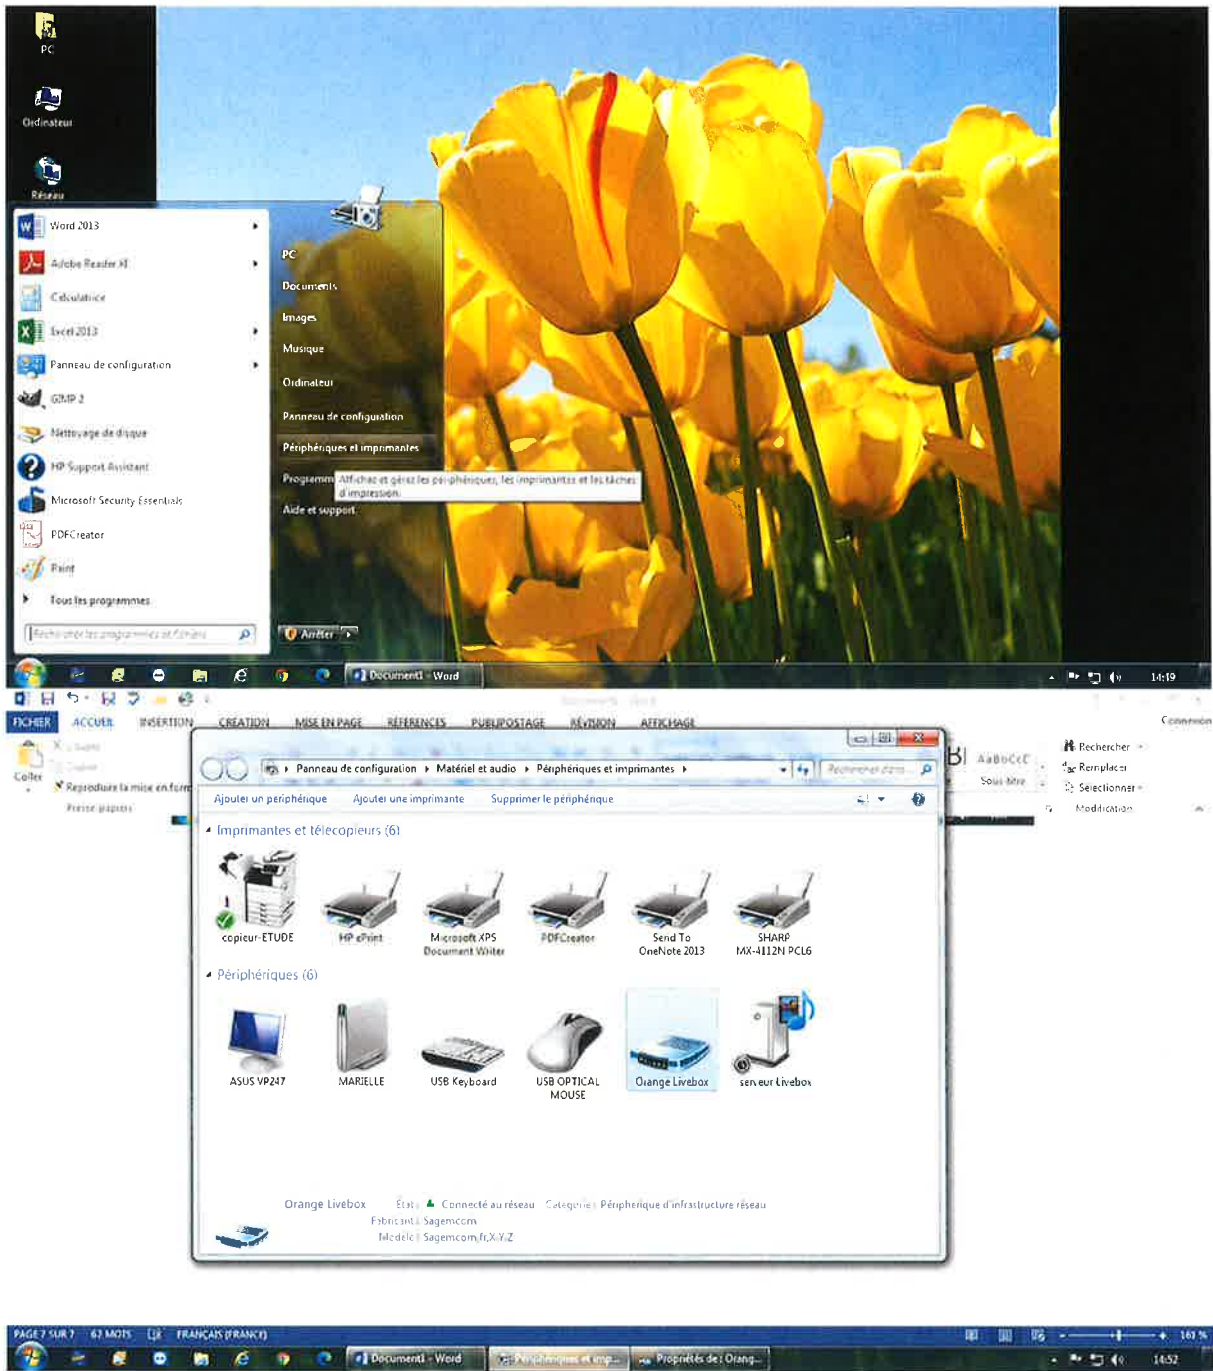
PC
Ordinateur
Réseau

Word 2013
Adobe Reader XI
Calculatrice
Excel 2013
Panneau de configuration
GIMP 2
Nettoyage de disque
HP Support Assistant
Microsoft Security Essentials
PDFCreator
Paint
Tous les programmes
Rechercher les programmes et fichiers

PC
Documents
Images
Musique
Ordinateur
Panneau de configuration
Périphériques et imprimantes
Programm Affichez et gérez les périphériques, les imprimantes et les tâches d'impression.
Aide et support
Arrêter

Document1 - Word
14:19

FICHIER ACCUEIL INSERTION CRÉATION MISE EN PAGE RÉFÉRENCES PUBLIPOSTAGE RÉVISION AFFICHAGE
Connexion
Coller
Reproduire la mise en forme
Presse-papiers
AaBbCcE
Sous-titre
Rechercher
Remplacer
Sélectionner
Modification

Panneau de configuration ▸ Matériel et audio ▸ Périphériques et imprimantes ▸
Rechercher dans...
Ajouter un périphérique Ajouter une imprimante Supprimer le périphérique

Imprimantes et télécopieurs (6)
copieur-ETUDE
HP ePrint
Microsoft XPS Document Writer
PDFCreator
Send To OneNote 2013
SHARP MX-4112N PCL6

Périphériques (6)
ASUS VP247
MARIELLE
USB Keyboard
USB OPTICAL MOUSE
Orange Livebox
serveur Livebox

Orange Livebox État : Connecté au réseau Catégorie : Périphérique d'infrastructure réseau
Fabricant : Sagemcom
Modèle : Sagemcom,fr,X,Y,Z

PAGE 7 SUR 7 62 MOTS FRANÇAIS (FRANCE)
161 %
Document1 - Word
Périphériques et imp...
Propriétés de : Orang...
14:52